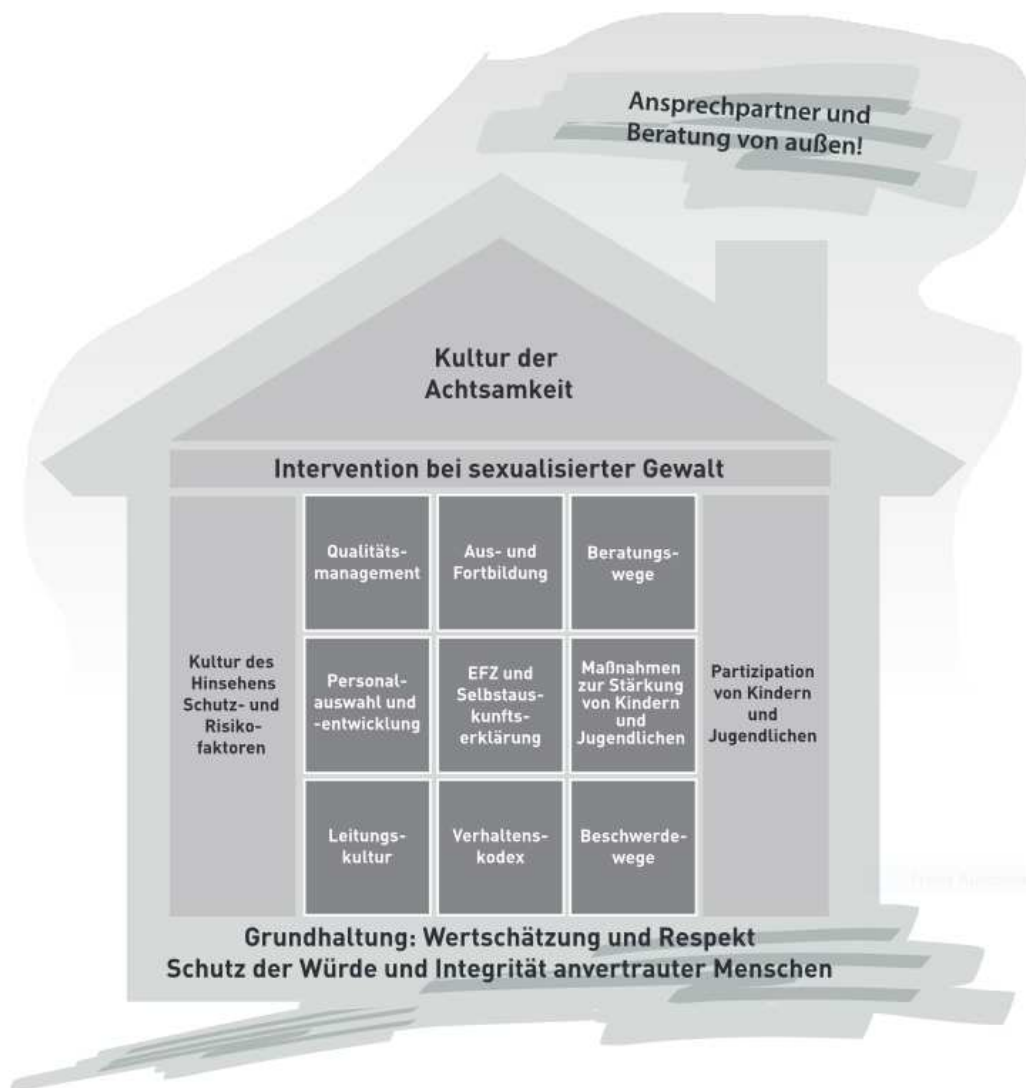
Ansprechpartner und Beratung von außen!

Kultur der Achtsamkeit

Intervention bei sexualisierter Gewalt

Kultur des Hinsehens Schutz- und Risikofaktoren

Qualitätsmanagement

Aus- und Fortbildung

Beratungswege

Personalauswahl und -entwicklung

EFZ und Selbstauskunftserklärung

Maßnahmen zur Stärkung von Kindern und Jugendlichen

Leitungskultur

Verhaltenskodex

Beschwerdewege

Partizipation von Kindern und Jugendlichen

Grundhaltung: Wertschätzung und Respekt
Schutz der Würde und Integrität anvertrauter Menschen